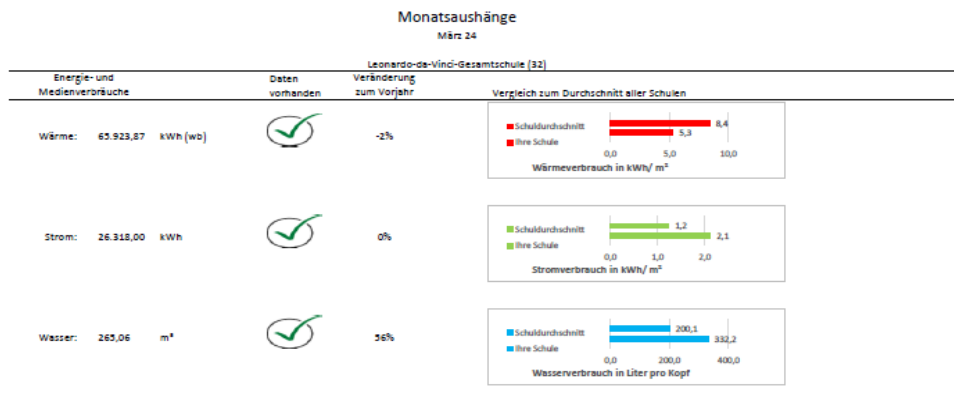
Monatsaushänge

März 24

Leonardo-da-Vinci-Gesamtschule (32)

| Energie- und Medienverbräuche | | | Daten vorhanden | Veränderung zum Vorjahr | Vergleich zum Durchschnitt aller Schulen |
|---|---|---|---|---|---|
| Wärme: | 65.923,87 | kWh (wb) | | -2% | |
| Strom: | 26.318,00 | kWh | | 0% | |
| Wasser: | 265,06 | m³ | | 56% | |

Schuldurchschnitt 8,4
Ihre Schule 5,3
0,0 5,0 10,0
Wärmeverbrauch in kWh/ m²

Schuldurchschnitt 1,2
Ihre Schule 2,1
0,0 1,0 2,0
Stromverbrauch in kWh/ m²

Schuldurchschnitt 200,1
Ihre Schule 332,2
0,0 200,0 400,0
Wasserverbrauch in Liter pro Kopf